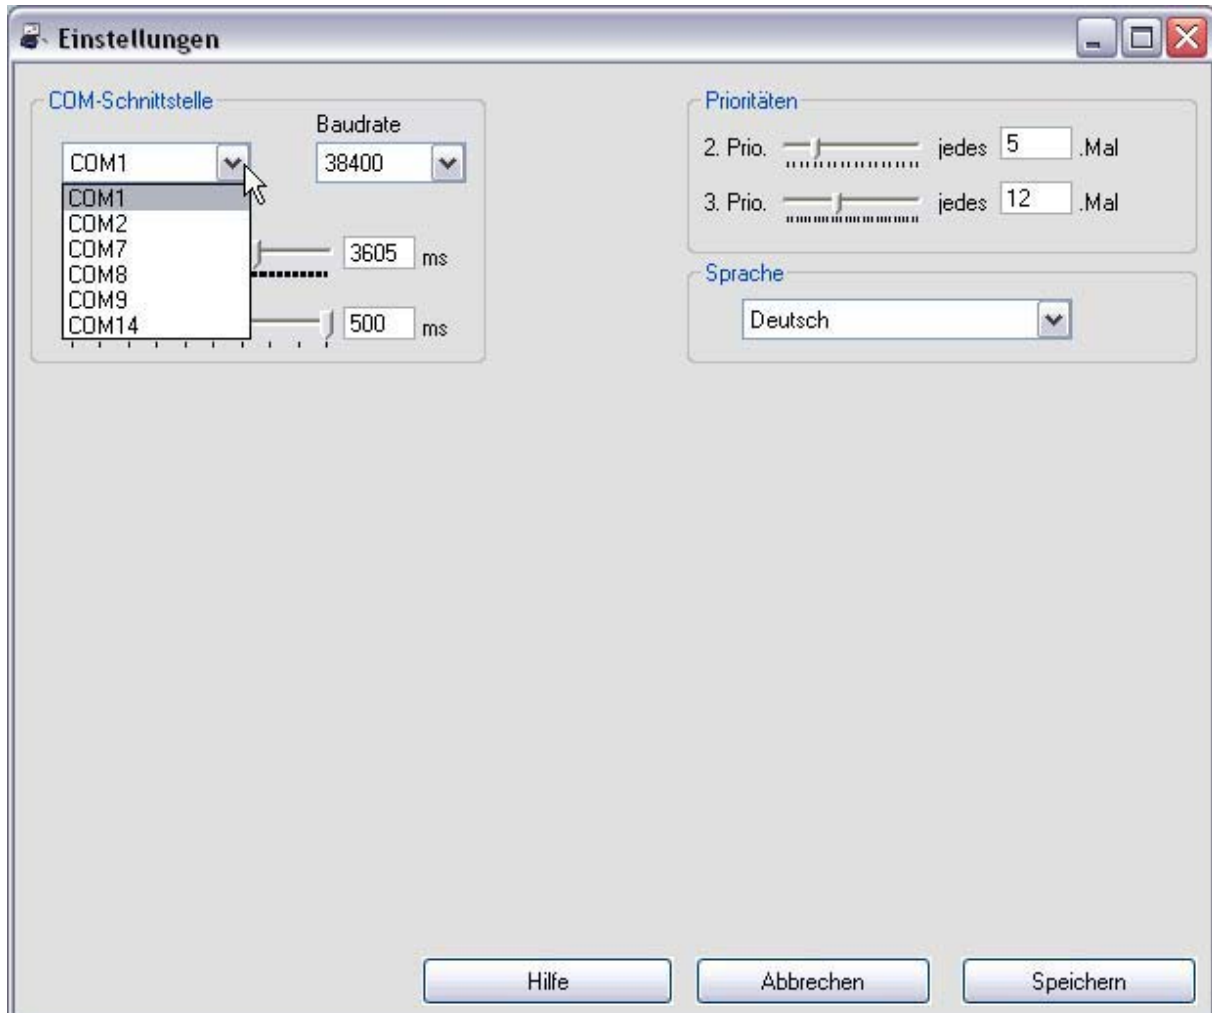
Einstellungen

COM-Schnittstelle

Baudrate

COM1

38400

COM1
COM2
COM7
COM8
COM9
COM14

3605 ms

500 ms

Prioritäten

2. Prio. jedes 5 .Mal

3. Prio. jedes 12 .Mal

Sprache

Deutsch

Hilfe

Abbrechen

Speichern